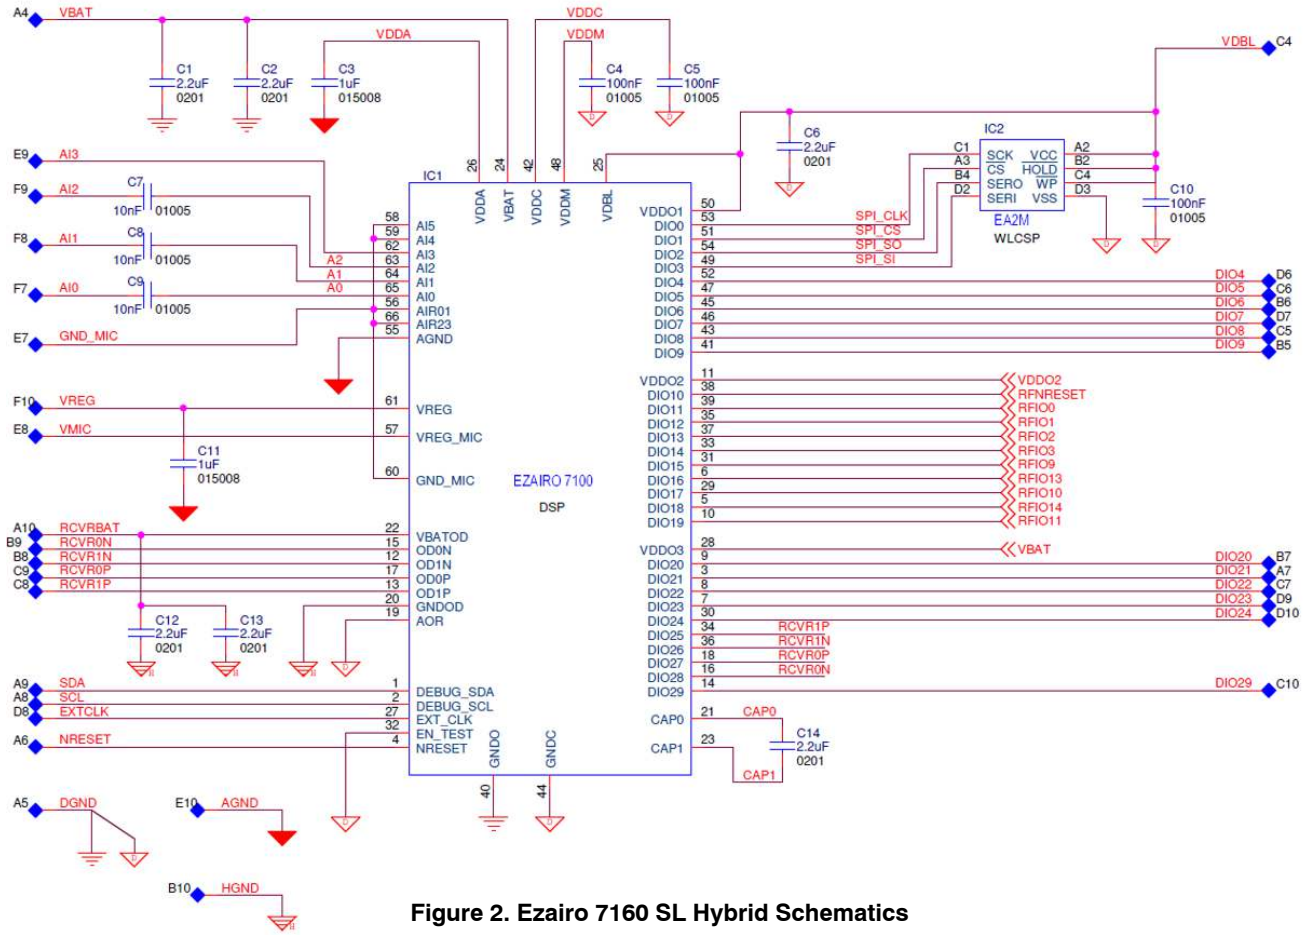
A4 VBAT
C1 2.2uF 0201
C2 2.2uF 0201
VDDA
C3 1uF 015008
VDDC
VDDM
C4 100nF 01005
C5 100nF 01005
VDBL C4

C6 2.2uF 0201
IC2
C1 A3 B4 D2
SCK CS SERO SERI
VCC HOLD WP VSS
A2 B2 C4 D3
EA2M
WLCSP
C10 100nF 01005

E9 AI3
F9 AI2
C7 10nF 01005
F8 AI1
C8 10nF 01005
F7 AI0
C9 10nF 01005
E7 GND_MIC

IC1
26 24 42 48 25
VDDA VBAT VDDC VDDM VDBL
58 AI5
59 AI4
62 AI3
63 AI2
64 AI1
65 AI0
56 AIR01
66 AIR23
55 AGND
A2 A1 A0

F10 VREG
E8 VMIC
61 VREG
57 VREG_MIC
C11 1uF 015008
60 GND_MIC

EZAIRO 7100
DSP

A10 RCVRBAT
B9 RCVR0N
B8 RCVR1N
C9 RCVR0P
C8 RCVR1P
22 VBATOD
15 OD0N
12 OD1N
17 OD0P
13 OD1P
20 GNDOD
19 AOR
C12 2.2uF 0201
C13 2.2uF 0201

A9 SDA
A8 SCL
D8 EXTCLK
A6 NRESET
1 DEBUG_SDA
2 DEBUG_SCL
27 EXT_CLK
32 EN_TEST
4 NRESET
GNDO GNDC
40 44

A5 DGND
E10 AGND
B10 HGND

VDDO1 50
DIO0 53
DIO1 51
DIO2 54
DIO3 49
DIO4 52
DIO5 47
DIO6 45
DIO7 46
DIO8 43
DIO9 41
SPI_CLK
SPI_CS
SPI_SO
SPI_SI
DIO4 D6
DIO5 C6
DIO6 B6
DIO7 D7
DIO8 C5
DIO9 B5

VDDO2 11 VDDO2
DIO10 38 RFNRESET
DIO11 39 RFIO0
DIO12 35 RFIO1
DIO13 37 RFIO2
DIO14 33 RFIO3
DIO15 31 RFIO9
DIO16 6 RFIO13
DIO17 29 RFIO10
DIO18 5 RFIO14
DIO19 10 RFIO11

VDDO3 28 VBAT
DIO20 9
DIO21 3
DIO22 8
DIO23 7
DIO24 30
DIO20 B7
DIO21 A7
DIO22 C7
DIO23 D9
DIO24 D10
DIO25 34 RCVR1P
DIO26 36 RCVR1N
DIO27 18 RCVR0P
DIO28 16 RCVR0N
DIO29 14
DIO29 C10
CAP0 21 CAP0
CAP1 23 CAP1
C14 2.2uF 0201

Figure 2. Ezairo 7160 SL Hybrid Schematics